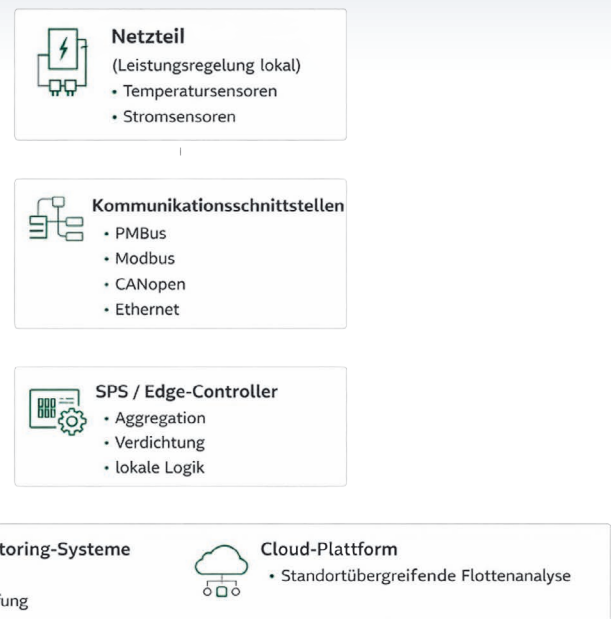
Netzteil
(Leistungsregelung lokal)
• Temperatursensoren
• Stromsensoren

Kommunikationsschnittstellen
• PMBus
• Modbus
• CANopen
• Ethernet

SPS / Edge-Controller
• Aggregation
• Verdichtung
• lokale Logik

toring-Systeme

fung

Cloud-Plattform
• Standortübergreifende Flottenanalyse